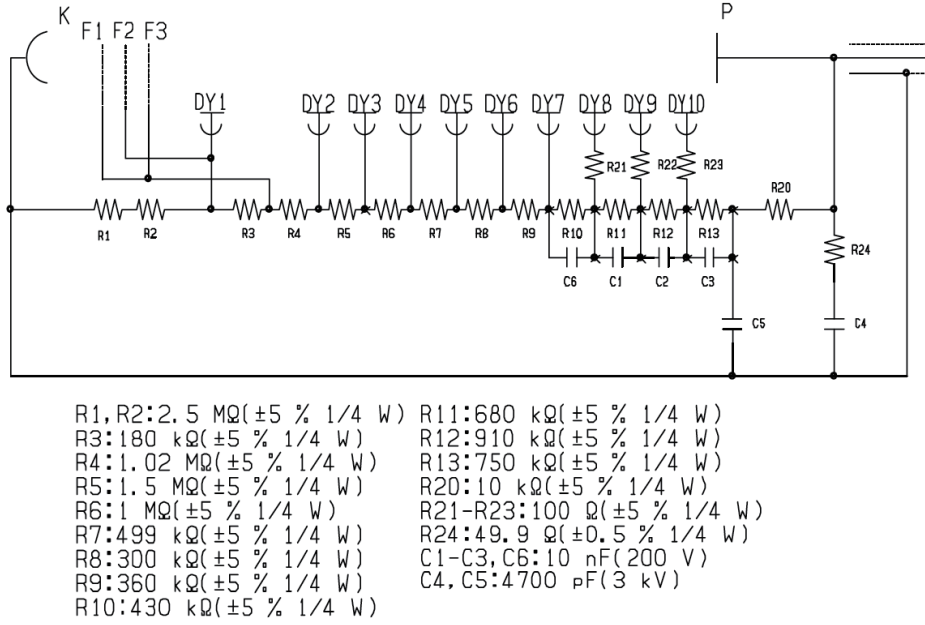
K
F1 F2 F3
P
DY1
DY2 DY3 DY4 DY5 DY6 DY7 DY8 DY9 DY10
R21 R22 R23
R20
R1 R2 R3 R4 R5 R6 R7 R8 R9 R10 R11 R12 R13
R24
C6 C1 C2 C3
C5
C4

R1,R2:2.5 MΩ(±5 % 1/4 W)
R3:180 kΩ(±5 % 1/4 W)
R4:1.02 MΩ(±5 % 1/4 W)
R5:1.5 MΩ(±5 % 1/4 W)
R6:1 MΩ(±5 % 1/4 W)
R7:499 kΩ(±5 % 1/4 W)
R8:300 kΩ(±5 % 1/4 W)
R9:360 kΩ(±5 % 1/4 W)
R10:430 kΩ(±5 % 1/4 W)

R11:680 kΩ(±5 % 1/4 W)
R12:910 kΩ(±5 % 1/4 W)
R13:750 kΩ(±5 % 1/4 W)
R20:10 kΩ(±5 % 1/4 W)
R21-R23:100 Ω(±5 % 1/4 W)
R24:49.9 Ω(±0.5 % 1/4 W)
C1-C3,C6:10 nF(200 V)
C4,C5:4700 pF(3 kV)